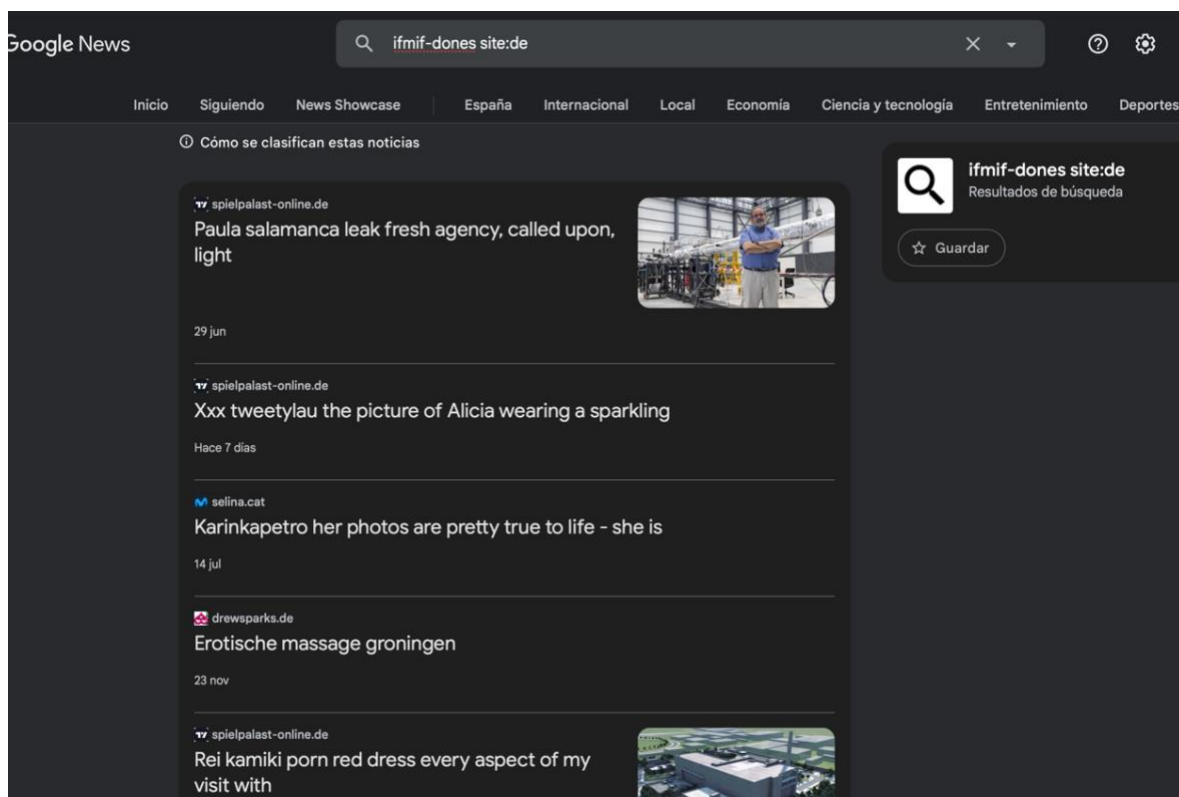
Google News

ifmif-dones site:de

Inicio Siguiendo News Showcase España Internacional Local Economía Ciencia y tecnología Entretenimiento Deportes

ⓘ Cómo se clasifican estas noticias

spielpalast-online.de
Paula salamanca leak fresh agency, called upon, light
29 jun

spielpalast-online.de
Xxx tweetylau the picture of Alicia wearing a sparkling
Hace 7 días

selina.cat
Karinkapetro her photos are pretty true to life - she is
14 jul

drewsparks.de
Erotische massage groningen
23 nov

spielpalast-online.de
Rei kamiki porn red dress every aspect of my visit with

ifmif-dones site:de
Resultados de búsqueda

Guardar